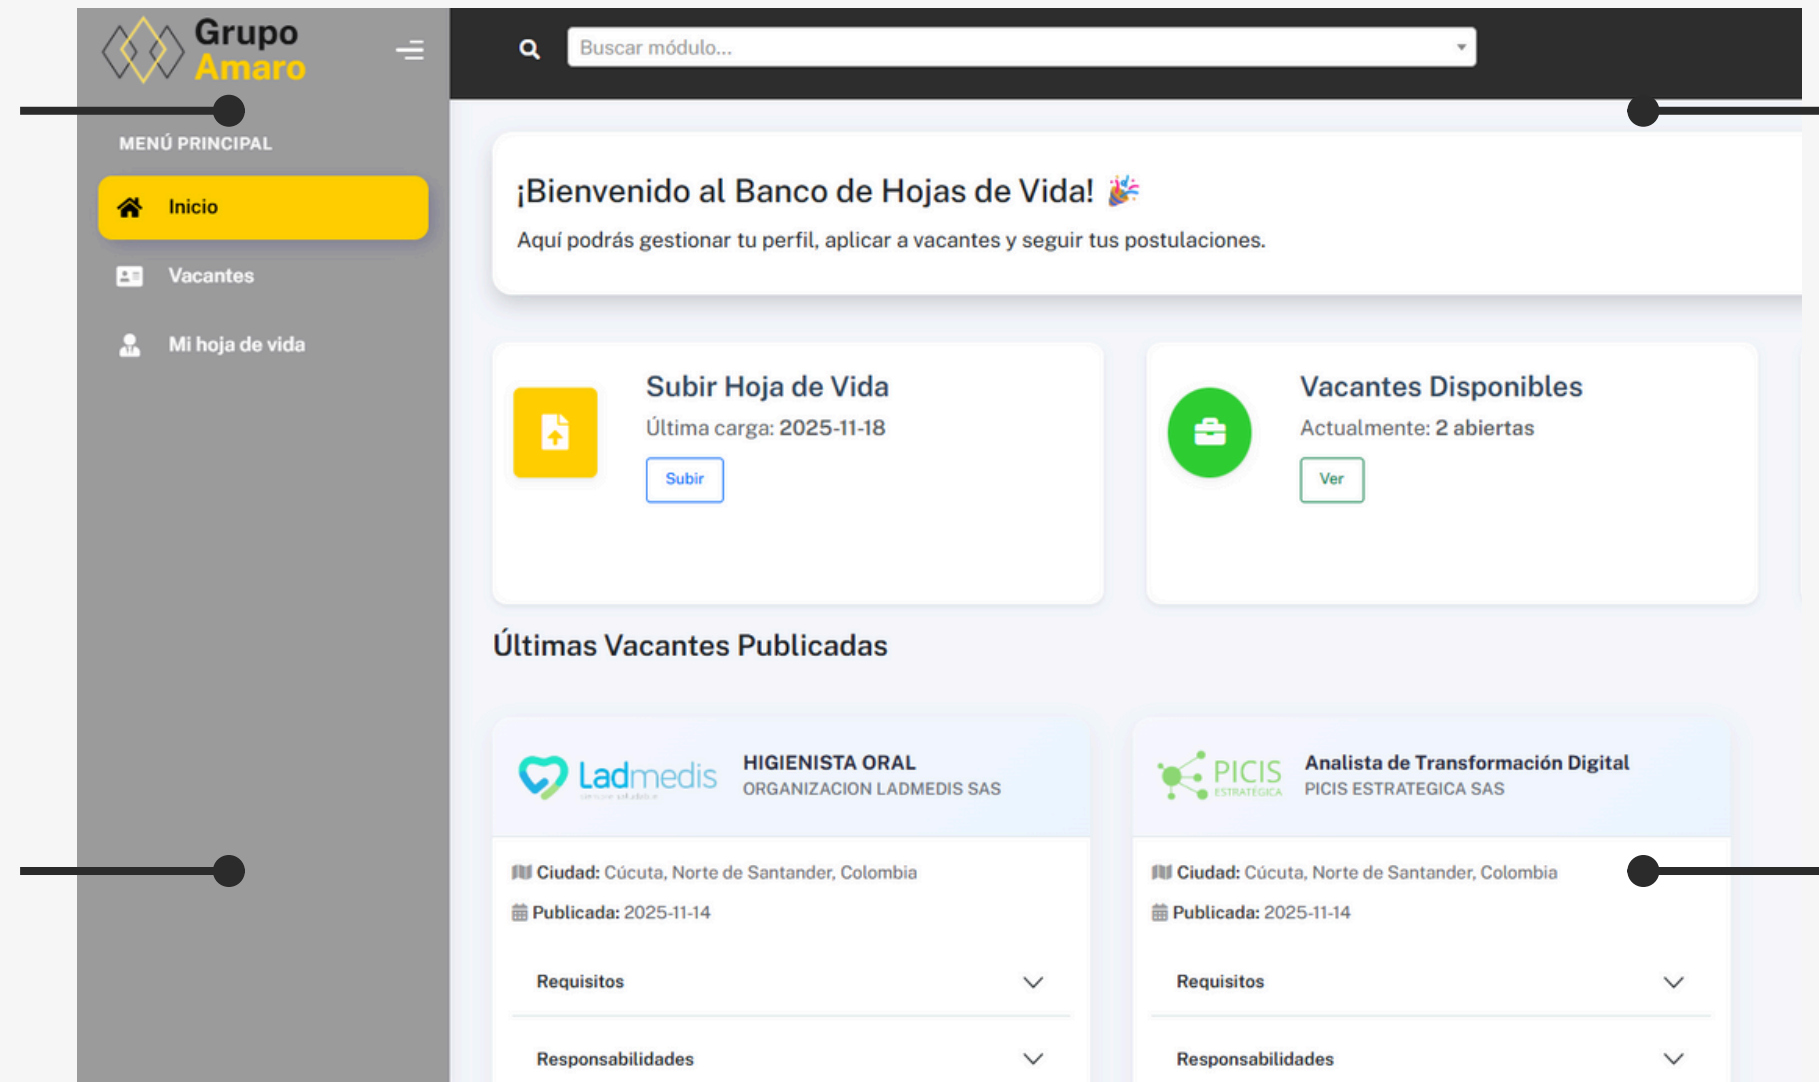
Grupo Amaro

MENÚ PRINCIPAL

Inicio

Vacantes

Mi hoja de vida

Buscar módulo...

¡Bienvenido al Banco de Hojas de Vida! 🎉

Aquí podrás gestionar tu perfil, aplicar a vacantes y seguir tus postulaciones.

Subir Hoja de Vida

Última carga: 2025-11-18

Subir

Vacantes Disponibles

Actualmente: 2 abiertas

Ver

Últimas Vacantes Publicadas

Ladmedis

HIGIENISTA ORAL

ORGANIZACION LADMEDIS SAS

Ciudad: Cúcuta, Norte de Santander, Colombia

Publicada: 2025-11-14

Requisitos

Responsabilidades

PICIS ESTRATÉGICA

Analista de Transformación Digital

PICIS ESTRATEGICA SAS

Ciudad: Cúcuta, Norte de Santander, Colombia

Publicada: 2025-11-14

Requisitos

Responsabilidades